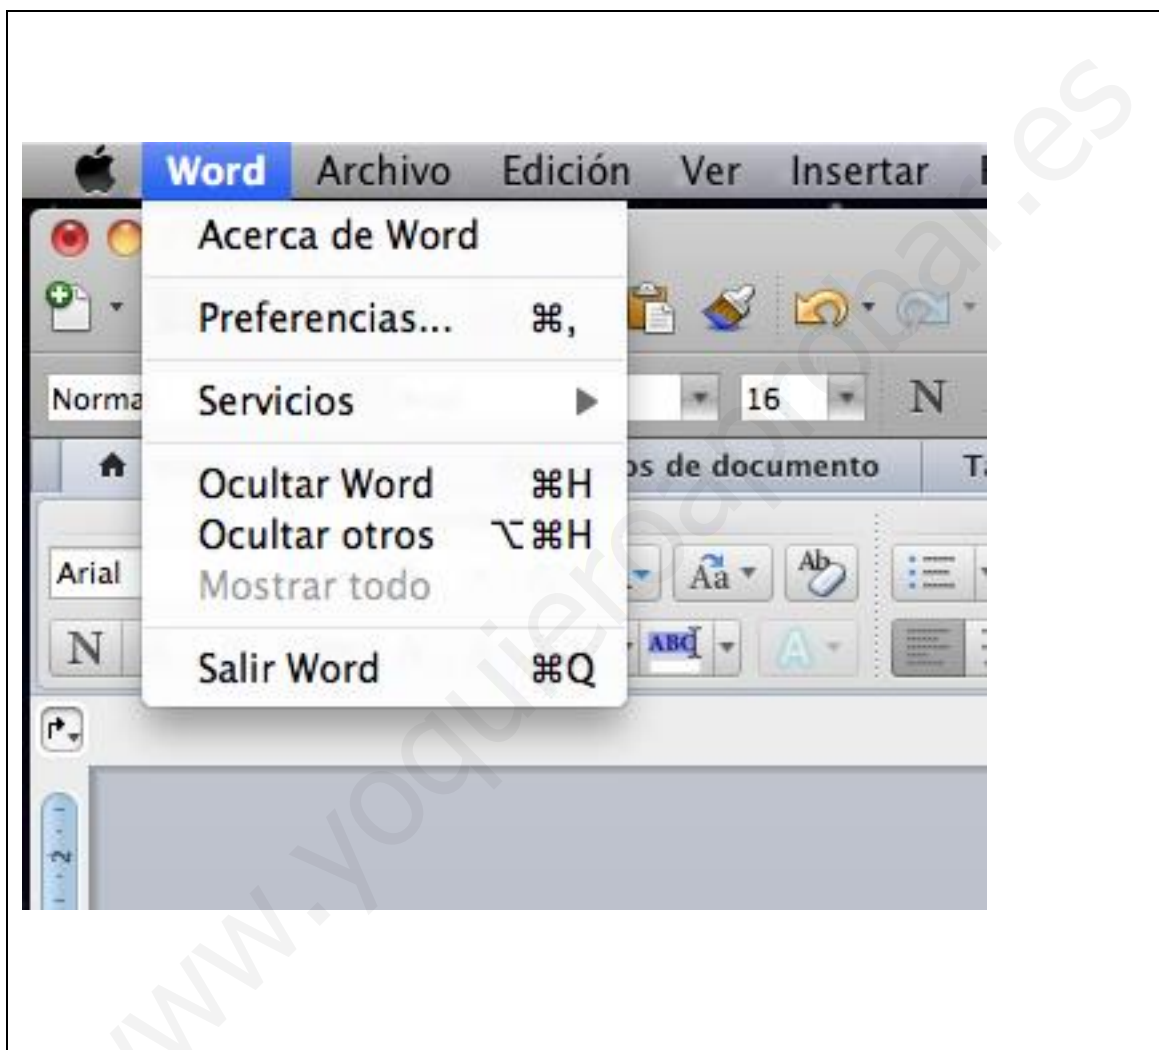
Word Archivo Edición Ver Insertar

Acerca de Word

Preferencias... ⌘,

Servicios ▶

Ocultar Word ⌘H
Ocultar otros ⌥⌘H
Mostrar todo

Salir Word ⌘Q

Norma

16 N

os de documento

Arial

N

www.yoquieroaprobar.es